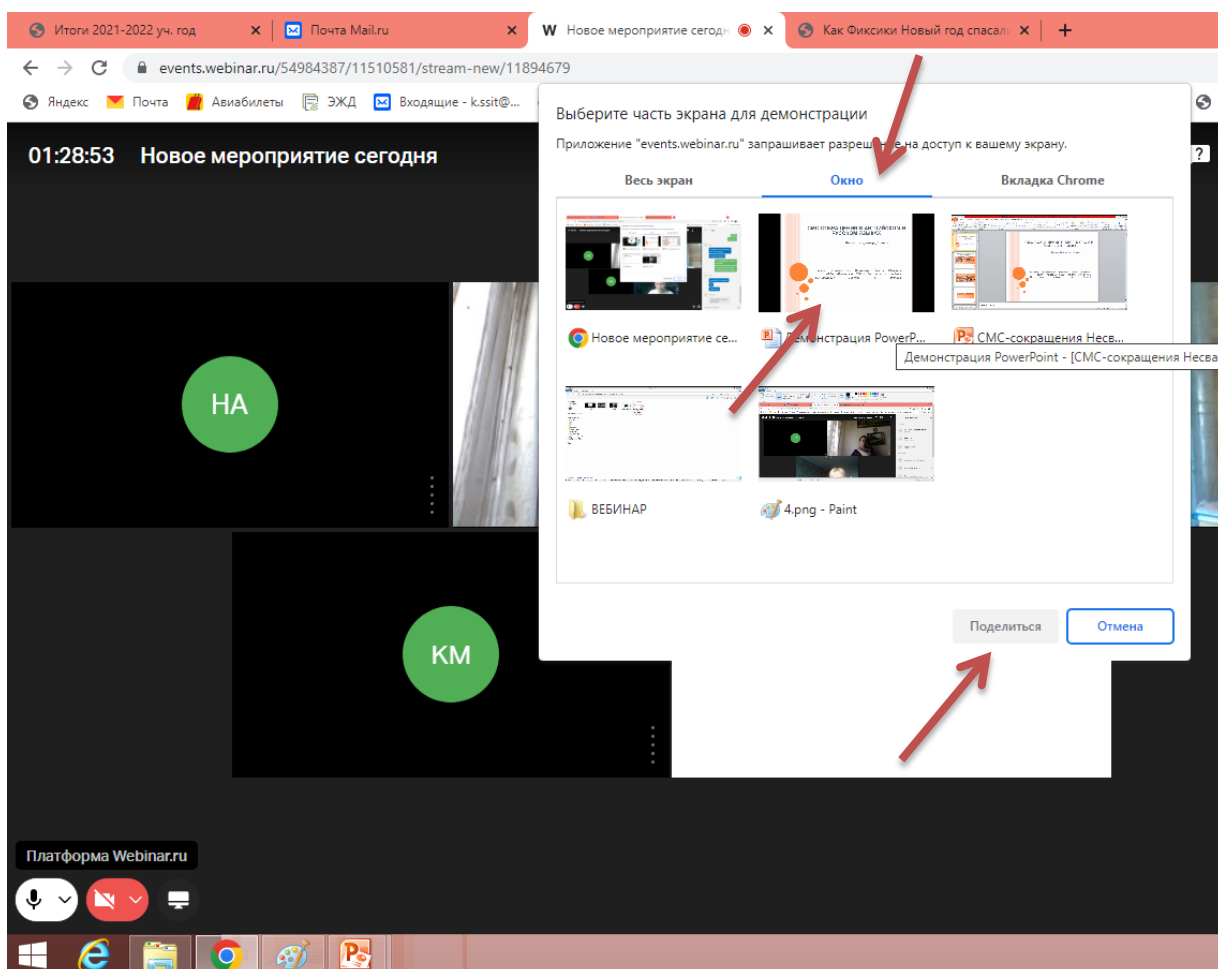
Итоги 2021-2022 уч. год ×
Почта Mail.ru ×
W Новое мероприятие сегодн ×
Как Фиксики Новый год спаса ×
+

events.webinar.ru/54984387/11510581/stream-new/11894679

Яндекс
Почта
Авиабилеты
ЭЖД
Входящие - k.ssit@...

01:28:53 Новое мероприятие сегодня

?

НА

КМ

Выберите часть экрана для демонстрации

Приложение "events.webinar.ru" запрашивает разреше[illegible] на доступ к вашему экрану.

Весь экран
Окно
Вкладка Chrome

Новое мероприятие се...
Демонстрация PowerP...
СМС-сокращения Несв...
Демонстрация PowerPoint - [СМС-сокращения Несва
ВЕБИНАР
4.png - Paint

Поделиться
Отмена

Платформа Webinar.ru